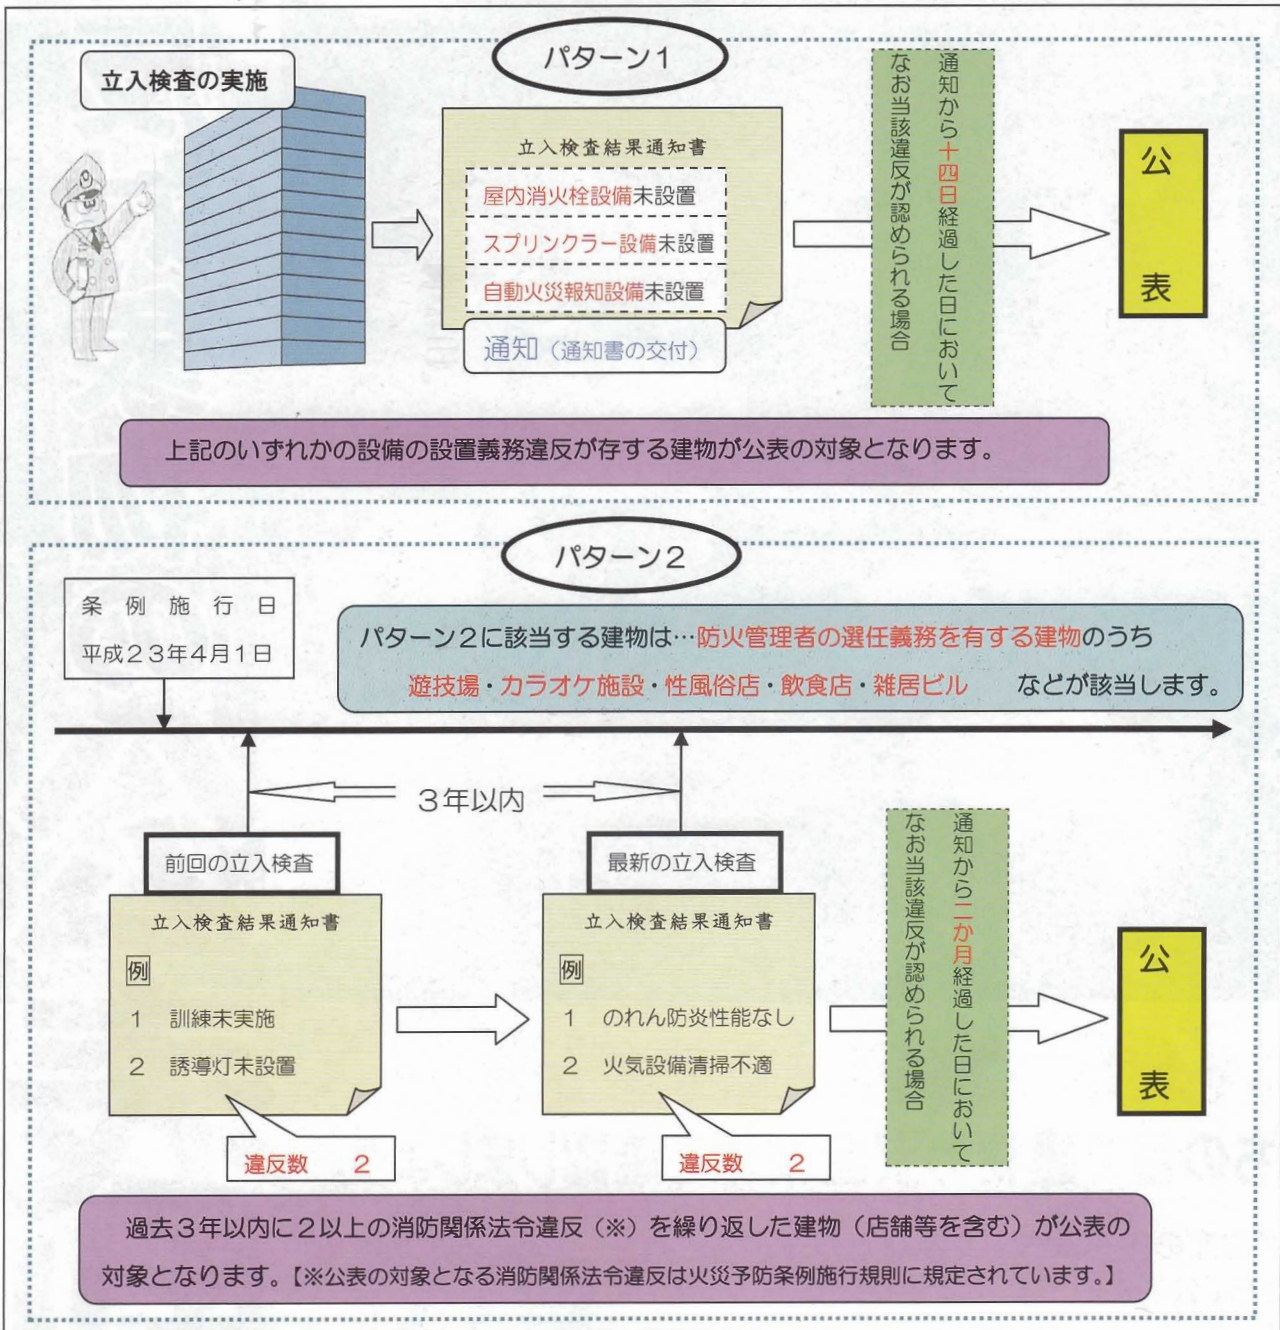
パターン1

立入検査の実施

立入検査結果通知書

屋内消火栓設備未設置

スプリンクラー設備未設置

自動火災報知設備未設置

通知（通知書の交付）

通知から十四日経過した日において

なお当該違反が認められる場合

公表

上記のいずれかの設備の設置義務違反が存する建物が公表の対象となります。

パターン2

条例施行日

平成23年4月1日

パターン2に該当する建物は…防火管理者の選任義務を有する建物のうち

遊技場・カラオケ施設・性風俗店・飲食店・雑居ビル　などが該当します。

3年以内

前回の立入検査

最新の立入検査

立入検査結果通知書

例

1　訓練未実施

2　誘導灯未設置

違反数　2

立入検査結果通知書

例

1　のれん防炎性能なし

2　火気設備清掃不適

違反数　2

通知から二か月経過した日において

なお当該違反が認められる場合

公表

過去3年以内に2以上の消防関係法令違反（※）を繰り返した建物（店舗等を含む）が公表の対象となります。【※公表の対象となる消防関係法令違反は火災予防条例施行規則に規定されています。】